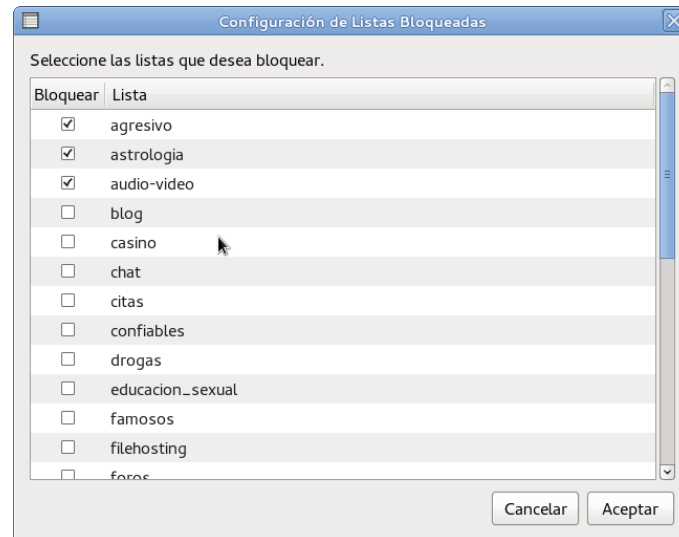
Configuración de Listas Bloqueadas

Seleccione las listas que desea bloquear.

| Bloquear | Lista |
|---|---|
| ☑ | agresivo |
| ☑ | astrologia |
| ☑ | audio-video |
| ☐ | blog |
| ☐ | casino |
| ☐ | chat |
| ☐ | citas |
| ☐ | confiables |
| ☐ | drogas |
| ☐ | educacion_sexual |
| ☐ | famosos |
| ☐ | filehosting |
| ☐ | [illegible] |

Cancelar Aceptar